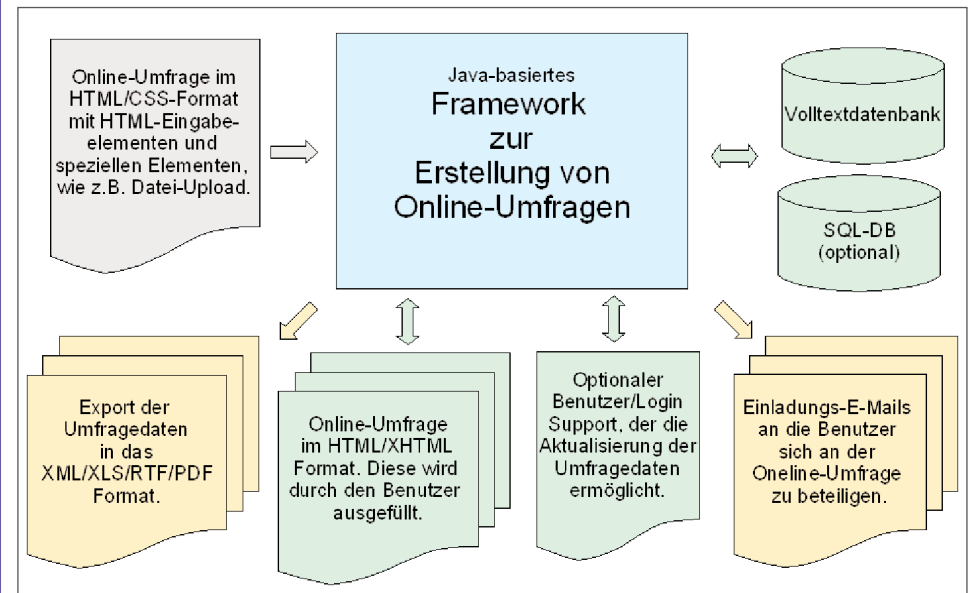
Online-Umfrage im HTML/CSS-Format mit HTML-Eingabeelementen und speziellen Elementen, wie z.B. Datei-Upload.

Java-basiertes
Framework zur Erstellung von Online-Umfragen

Volltextdatenbank

SQL-DB (optional)

Export der Umfragedaten in das XML/XLS/RTF/PDF Format.

Online-Umfrage im HTML/XHTML Format. Diese wird durch den Benutzer ausgefüllt.

Optionaler Benutzer/Login Support, der die Aktualisierung der Umfragedaten ermöglicht.

Einladungs-E-Mails an die Benutzer sich an der Oneline-Umfrage zu beteiligen.